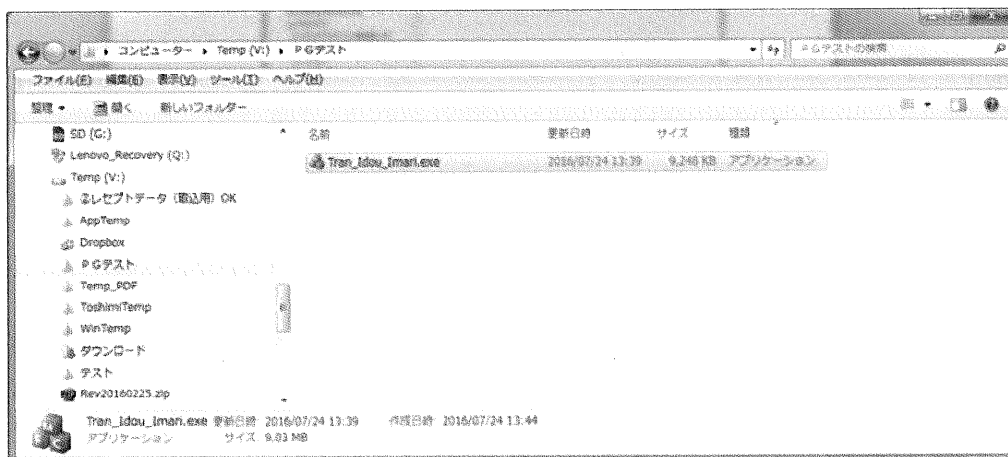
コンピューター ▸ Temp (V:) ▸ PGテスト
PGテストの検索
ファイル(F) 編集(E) 表示(V) ツール(T) ヘルプ(H)
整理 ▾ 開く 新しいフォルダー
SD (G:)
Lenovo_Recovery (Q:)
Temp (V:)
②レセプトデータ（取込用）OK
AppTemp
Dropbox
PGテスト
Temp_PDF
ToshimiTemp
WinTemp
ダウンロード
テスト
Rev20160225.zip
名前 更新日時 サイズ 種類
Tran_Idou_Imari.exe 2016/07/24 13:39 9,248 KB アプリケーション
Tran_Idou_Iman.exe 更新日時 2016/07/24 13:39 作成日時 2016/07/24 13:44
アプリケーション サイズ 9.03 MB